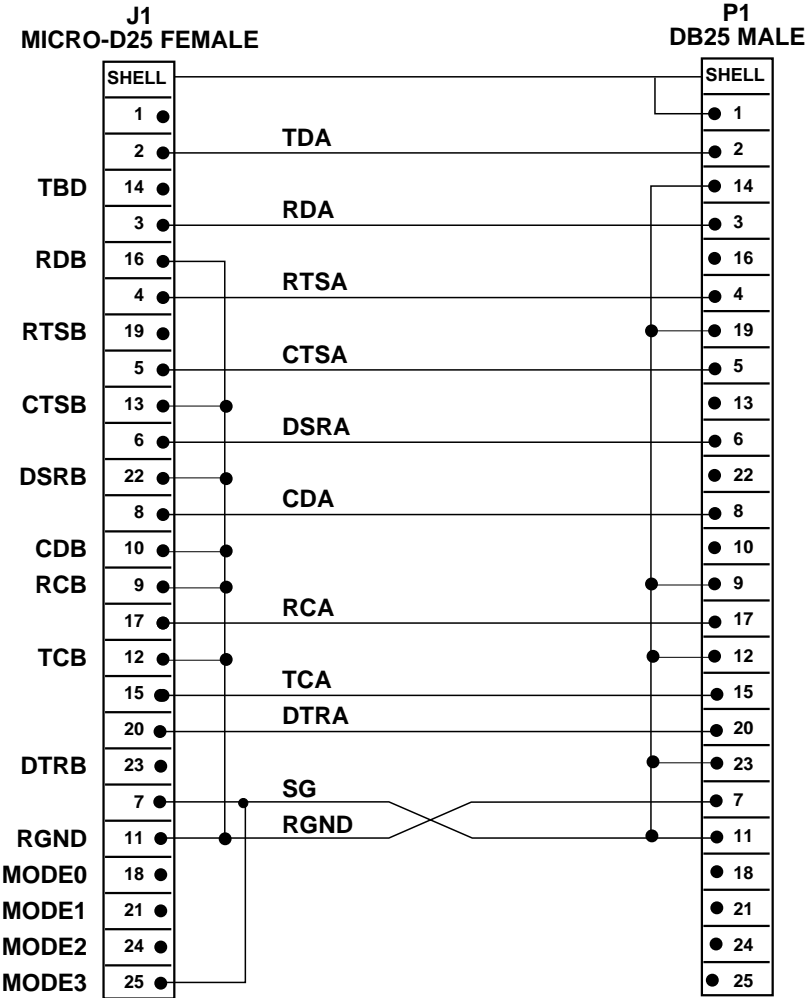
J1
MICRO-D25 FEMALE

P1
DB25 MALE

SHELL
1
2
TBD 14
3
RDB 16
4
RTSB 19
5
CTSB 13
6
DSRB 22
8
CDB 10
RCB 9
17
TCB 12
15
20
DTRB 23
7
RGND 11
MODE0 18
MODE1 21
MODE2 24
MODE3 25

TDA
RDA
RTSA
CTSA
DSRA
CDA
RCA
TCA
DTRA
SG
RGND

SHELL
1
2
14
3
16
4
19
5
13
6
22
8
10
9
17
12
15
20
23
7
11
18
21
24
25